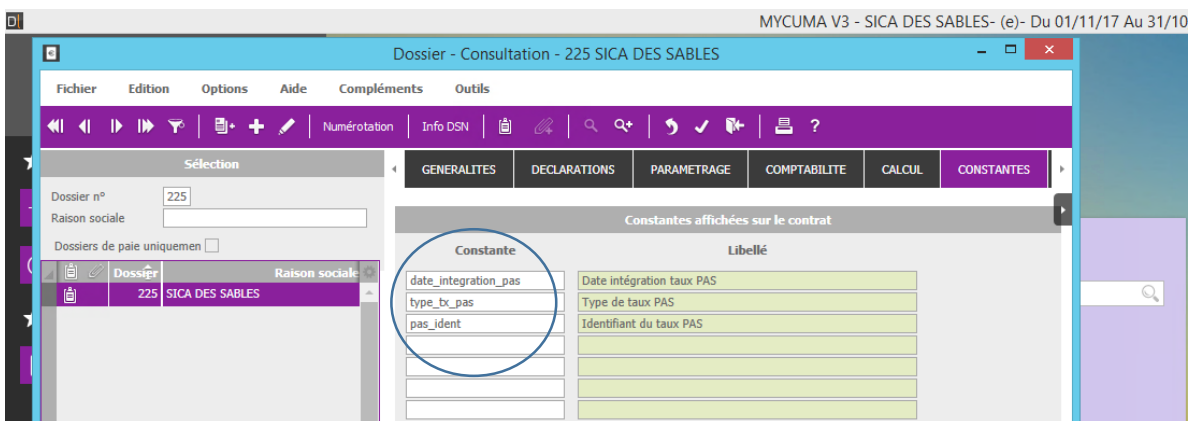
MYCUMA V3 - SICA DES SABLES- (e)- Du 01/11/17 Au 31/10

Dossier - Consultation - 225 SICA DES SABLES

Fichier Edition Options Aide Compléments Outils

Numérotation Info DSN ?

Sélection

Dossier n° 225
Raison sociale

Dossiers de paie uniquemen

| Dossier | Raison sociale |
|---|---|
| 225 | SICA DES SABLES |

GENERALITES DECLARATIONS PARAMETRAGE COMPTABILITE CALCUL CONSTANTES

Constantes affichées sur le contrat

| Constante | Libellé |
|---|---|
| date_integration_pas | Date intégration taux PAS |
| type_tx_pas | Type de taux PAS |
| pas_ident | Identifiant du taux PAS |
| | |
| | |
| | |
| | |